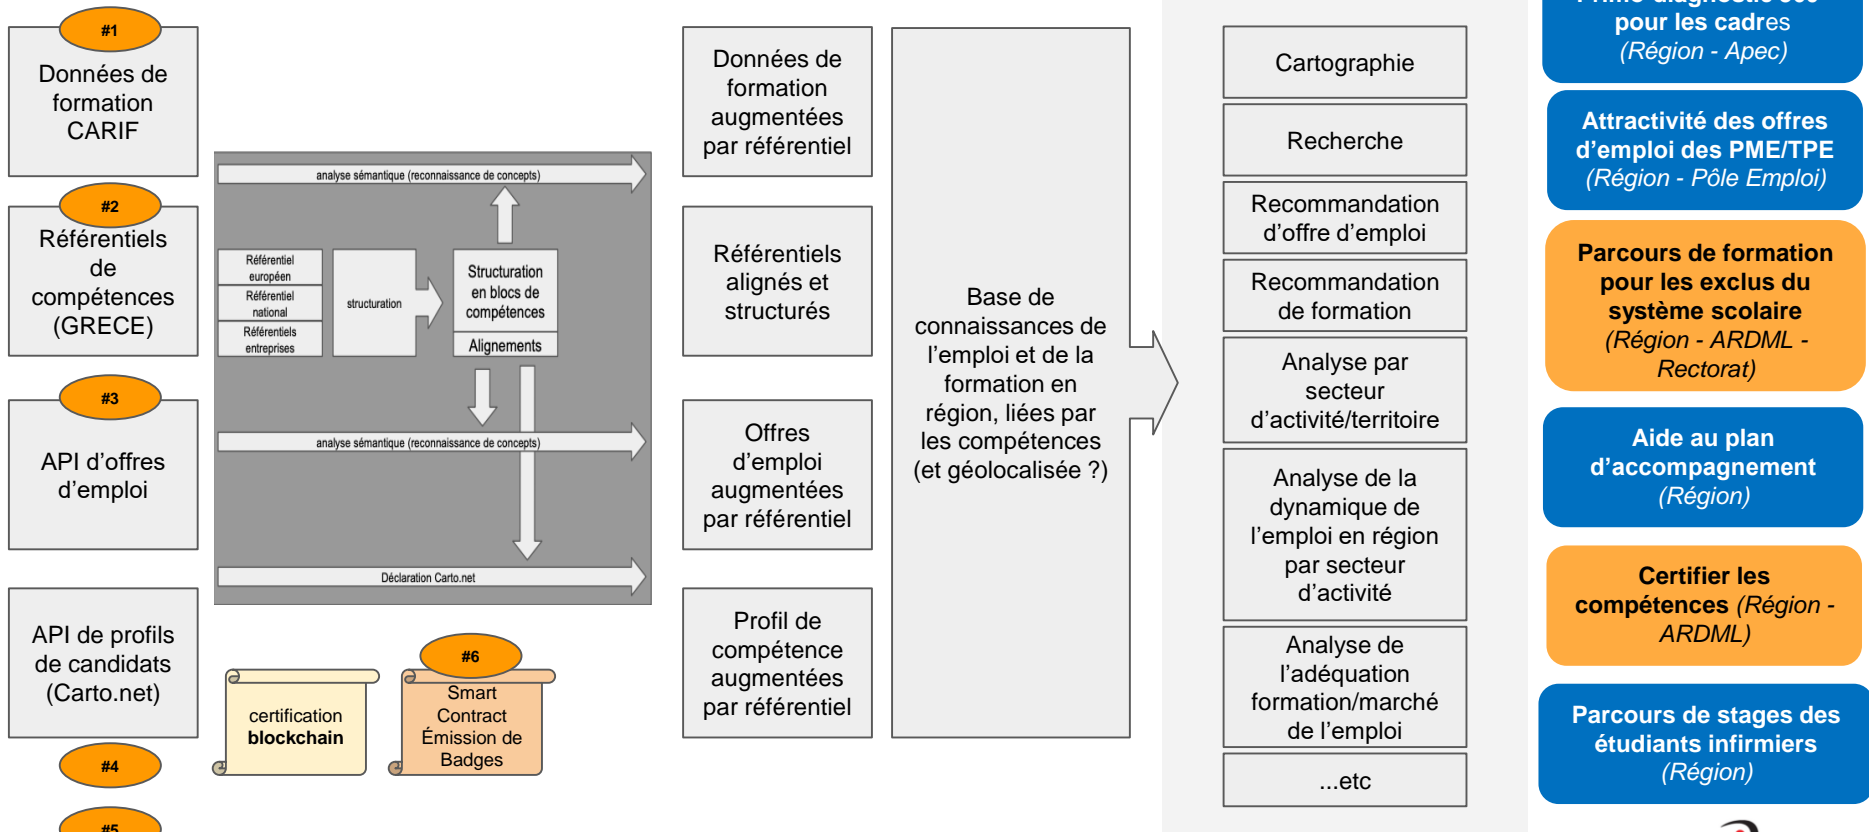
#1
Données de formation CARIF

#2
Référentiels de compétences (GRECE)

#3
API d'offres d'emploi

API de profils de candidats (Carto.net)

#4

#5

analyse sémantique (reconnaissance de concepts)

Référentiel européen
Référentiel national
Référentiels entreprises

structuration

Structuration en blocs de compétences

Alignements

analyse sémantique (reconnaissance de concepts)

Déclaration Carto.net

certification **blockchain**

#6
Smart Contract Émission de Badges

Données de formation augmentées par référentiel

Référentiels alignés et structurés

Offres d'emploi augmentées par référentiel

Profil de compétence augmentées par référentiel

Base de connaissances de l'emploi et de la formation en région, liées par les compétences (et géolocalisée ?)

Cartographie

Recherche

Recommandation d'offre d'emploi

Recommandation de formation

Analyse par secteur d'activité/territoire

Analyse de la dynamique de l'emploi en région par secteur d'activité

Analyse de l'adéquation formation/marché de l'emploi

...etc

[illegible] pour les cadres (Région - Apec)

**Attractivité des offres d'emploi des PME/TPE** *(Région - Pôle Emploi)*

**Parcours de formation pour les exclus du système scolaire** *(Région - ARDML - Rectorat)*

**Aide au plan d'accompagnement** *(Région)*

**Certifier les compétences** *(Région - ARDML)*

**Parcours de stages des étudiants infirmiers** *(Région)*